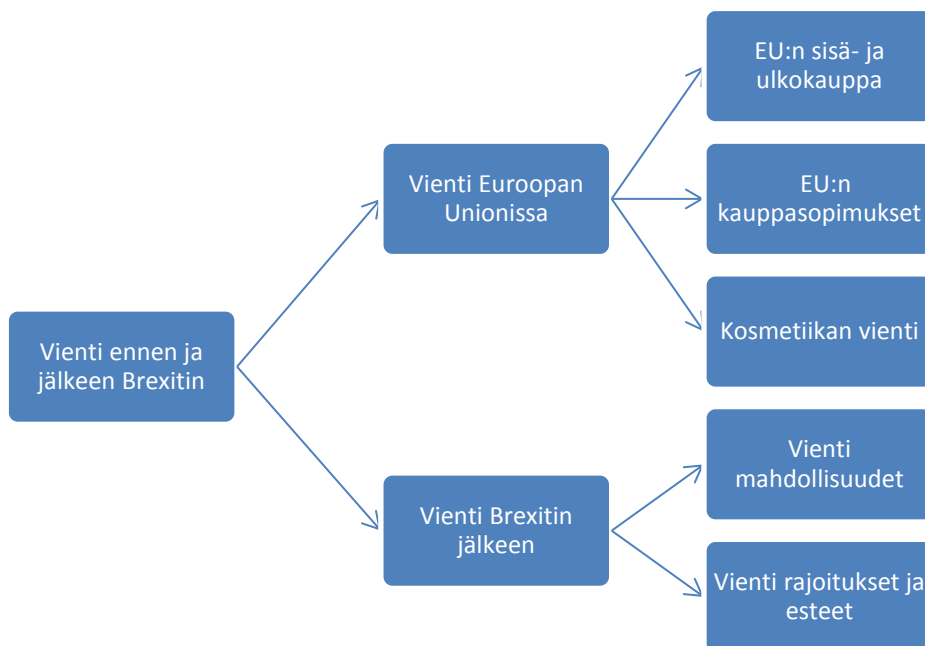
Vienti ennen ja jälkeen Brexitin

Vienti Euroopan Unionissa

Vienti Brexitin jälkeen

EU:n sisä- ja ulkokauppa

EU:n kauppasopimukset

Kosmetiikan vienti

Vienti mahdollisuudet

Vienti rajoitukset ja esteet